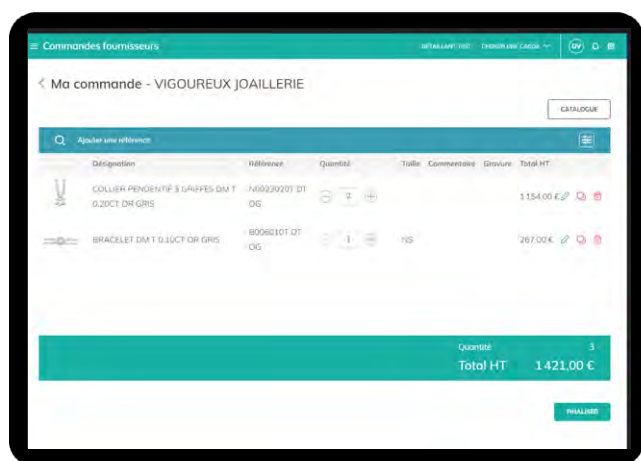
≡ Commandes fournisseurs

DÉTAILLANT TEST   CHOISIR UNE CAISSE

UV

< Ma commande - VIGOUREUX JOAILLERIE

CATALOGUE

Ajouter une référence

| Désignation | Référence | Quantité | Taille | Commentaire | Gravure | Total HT |
|---|---|---|---|---|---|---|
| COLLIER PENDENTIF 3 GRIFFES DM T 0.20CT OR GRIS | N00230201 DT OG | 2 | | | | 1 154,00 € |
| BRACELET DM T 0.10CT OR GRIS | B0060101 DT OG | 1 | NS | | | 267,00 € |

Quantité 3

Total HT 1 421,00 €

FINALISER